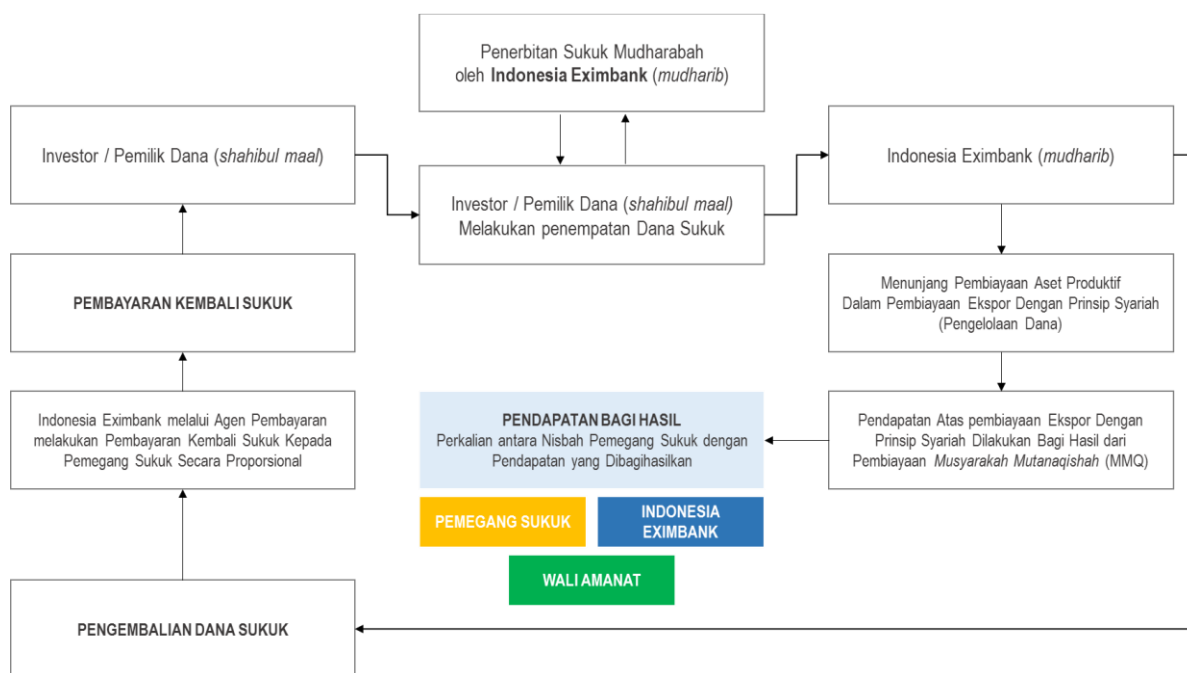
Penerbitan Sukuk Mudharabah oleh **Indonesia Eximbank** (*mudharib*)

Investor / Pemilik Dana (*shahibul maal*)

Investor / Pemilik Dana (*shahibul maal)* Melakukan penempatan Dana Sukuk

Indonesia Eximbank (*mudharib*)

PEMBAYARAN KEMBALI SUKUK

Menunjang Pembiayaan Aset Produktif Dalam Pembiayaan Ekspor Dengan Prinsip Syariah (Pengelolaan Dana)

Indonesia Eximbank melalui Agen Pembayaran melakukan Pembayaran Kembali Sukuk Kepada Pemegang Sukuk Secara Proporsional

PENDAPATAN BAGI HASIL
Perkalian antara Nisbah Pemegang Sukuk dengan Pendapatan yang Dibagihasilkan

Pendapatan Atas pembiayaan Ekspor Dengan Prinsip Syariah Dilakukan Bagi Hasil dari Pembiayaan *Musyarakah Mutanaqishah* (MMQ)

PEMEGANG SUKUK

INDONESIA EXIMBANK

WALI AMANAT

PENGEMBALIAN DANA SUKUK